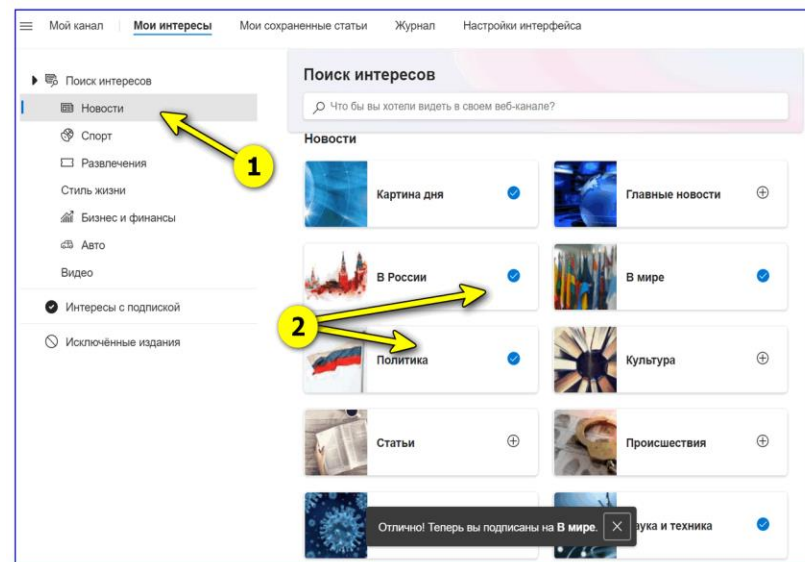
Мой канал | Мои интересы | Мои сохраненные статьи | Журнал | Настройки интерфейса

Поиск интересов
Новости
Спорт
Развлечения
Стиль жизни
Бизнес и финансы
Авто
Видео
Интересы с подпиской
Исключённые издания

Поиск интересов
Что бы вы хотели видеть в своем веб-канале?

Новости

Картина дня
Главные новости
В России
В мире
Политика
Культура
Статьи
Происшествия
аука и техника

1
2

Отлично! Теперь вы подписаны на **В мире**.